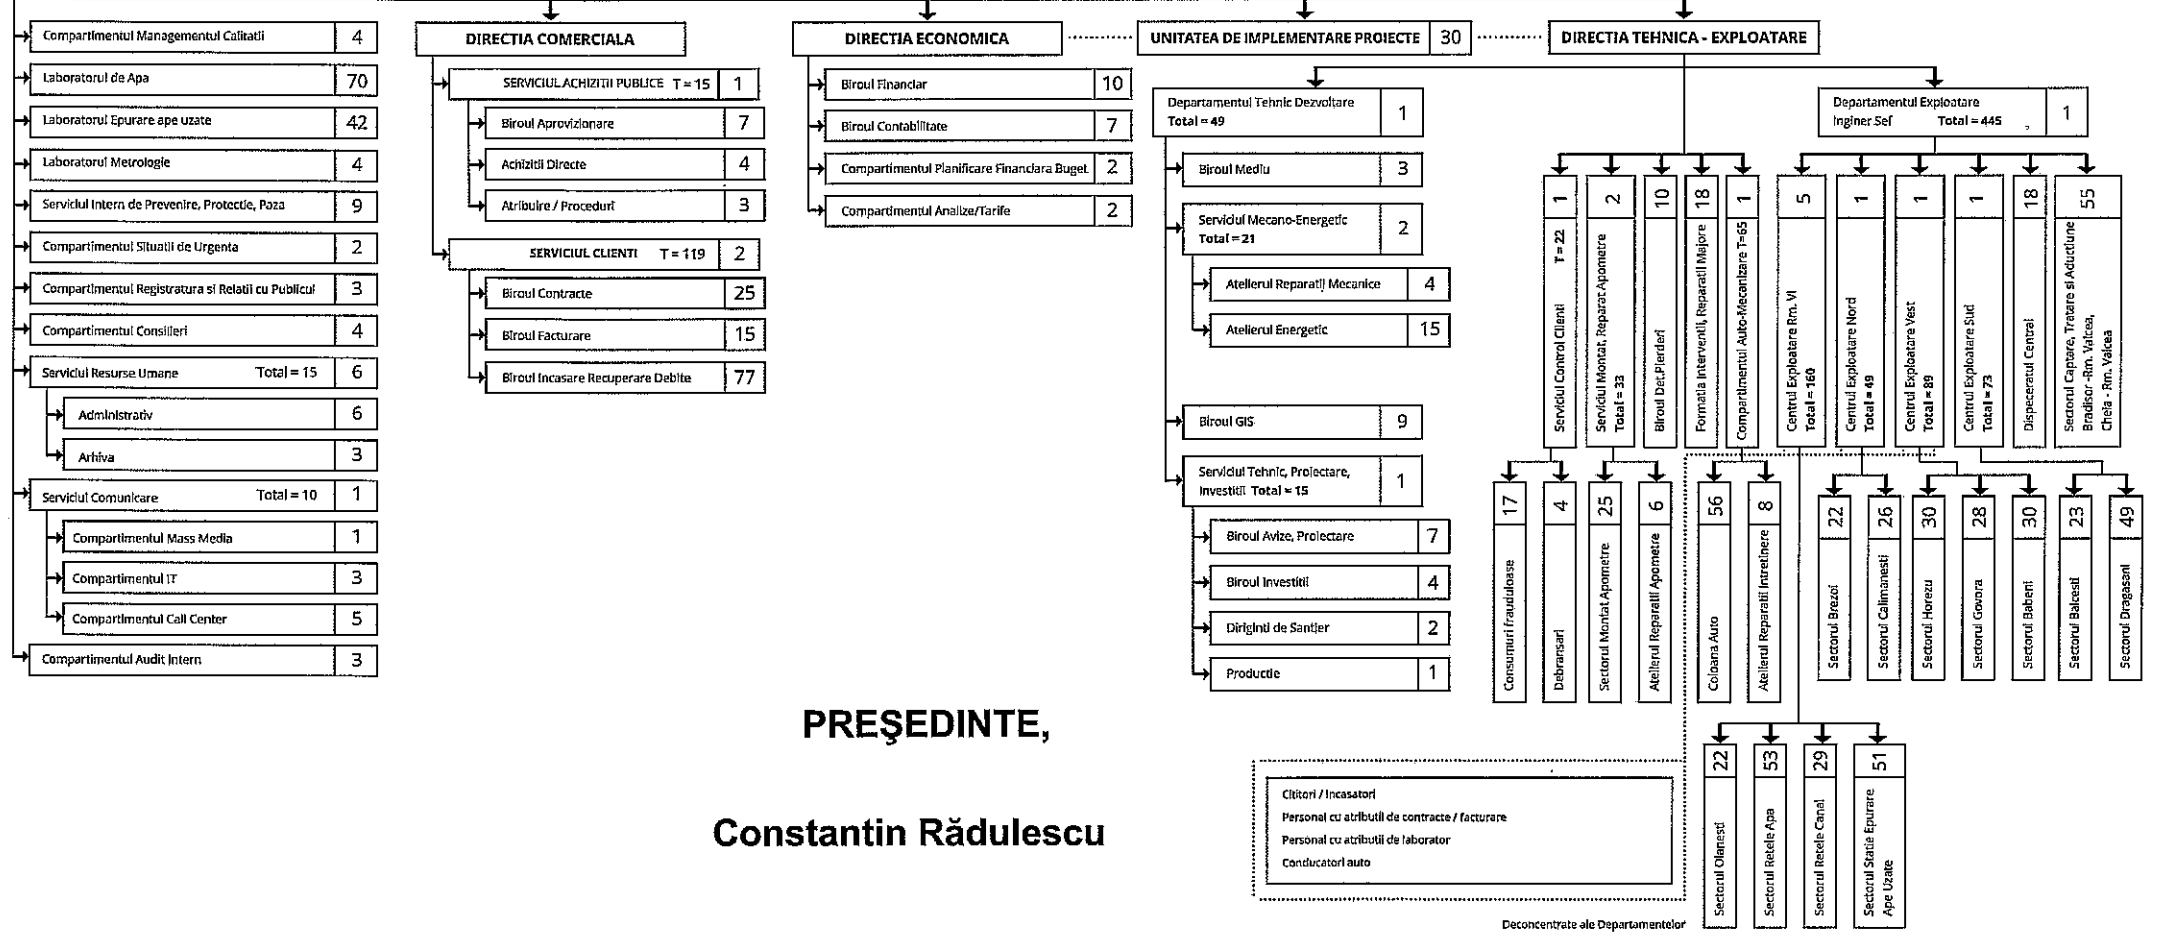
Compartimentul Managementul Calitatii 4
Laboratorul de Apa 70
Laboratorul Epurare ape uzate 42
Laboratorul Metrologie 4
Serviciul Intern de Prevenire, Protectie, Paza 9
Compartimentul Situatii de Urgenta 2
Compartimentul Registratura si Relatii cu Publicul 3
Compartimentul Consilieri 4
Serviciul Resurse Umane Total = 15 6
Administrativ 6
Arhiva 3
Serviciul Comunicare Total = 10 1
Compartimentul Mass Media 1
Compartimentul IT 3
Compartimentul Call Center 5
Compartimentul Audit Intern 3

DIRECTIA COMERCIALA
SERVICIUL ACHIZITII PUBLICE T = 15 1
Biroul Aprovizionare 7
Achizitii Directe 4
Atribuire / Proceduri 3
SERVICIUL CLIENTI T = 119 2
Biroul Contracte 25
Biroul Facturare 15
Biroul Incasare Recuperare Debite 77

DIRECTIA ECONOMICA
Biroul Financiar 10
Biroul Contabilitate 7
Compartimentul Planificare Financiara Buget 2
Compartimentul Analize/Tarife 2

UNITATEA DE IMPLEMENTARE PROIECTE 30

Departamentul Tehnic Dezvoltare Total = 49 1
Biroul Mediu 3
Serviciul Mecano-Energetic Total = 21 2
Atelierul Reparatii Mecanice 4
Atelierul Energetic 15
Biroul GIS 9
Serviciul Tehnic, Proiectare, Investitii Total = 15 1
Biroul Avize, Proiectare 7
Biroul Investitii 4
Diriginti de Santier 2
Productie 1

DIRECTIA TEHNICA - EXPLOATARE
Departamentul Exploatare Inginer Sef Total = 445 1
1 Serviciul Control Clienti T = 22
2 Serviciul Montat, Reparat Apometre Total = 33
10 Biroul Det.Pierderi
18 Formatia Interventii, Reparatii Majore
1 Compartimentul Auto-Mecanizare T=65
5 Centrul Exploatare Rm. Vl Total = 160
1 Centrul Exploatare Nord Total = 49
1 Centrul Exploatare Vest Total = 89
1 Centrul Exploatare Sud Total = 73
18 Dispeceratul Central
55 Sectorul Captare, Tratare si Aductiune Bradisor -Rm. Valcea, Cheia - Rm. Valcea
17 Consumuri frauduloase
4 Debransari
25 Sectorul Montat Apometre
6 Atelierul Reparatii Apometre
56 Coloana Auto
8 Atelierul Reparatii Intretinere
22 Sectorul Brezoi
26 Sectorul Calimanesti
30 Sectorul Horezu
28 Sectorul Govora
30 Sectorul Babeni
23 Sectorul Balcesti
49 Sectorul Dragasani
22 Sectorul Olanesti
53 Sectorul Retele Apa
29 Sectorul Retele Canal
51 Sectorul Statie Epurare Ape Uzate

Cititori / Incasatori
Personal cu atributii de contracte / facturare
Personal cu atributii de laborator
Conducatori auto
Deconcentrate ale Departamentelor

PREŞEDINTE,

Constantin Rădulescu